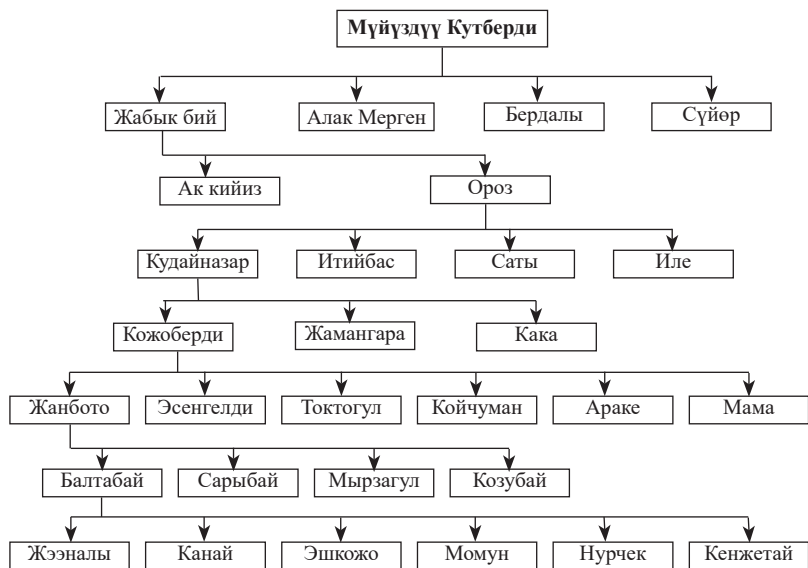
Мүйүздүү Кутберди

Жабык бий
Алак Мерген
Бердалы
Сүйөр

Ак кийиз
Ороз

Кудайназар
Итийбас
Саты
Иле

Кожоберди
Жамангара
Кака

Жанбото
Эсенгелди
Токтогул
Койчуман
Араке
Мама

Балтабай
Сарыбай
Мырзагул
Козубай

Жээналы
Канай
Эшкожо
Момун
Нурчек
Кенжетай